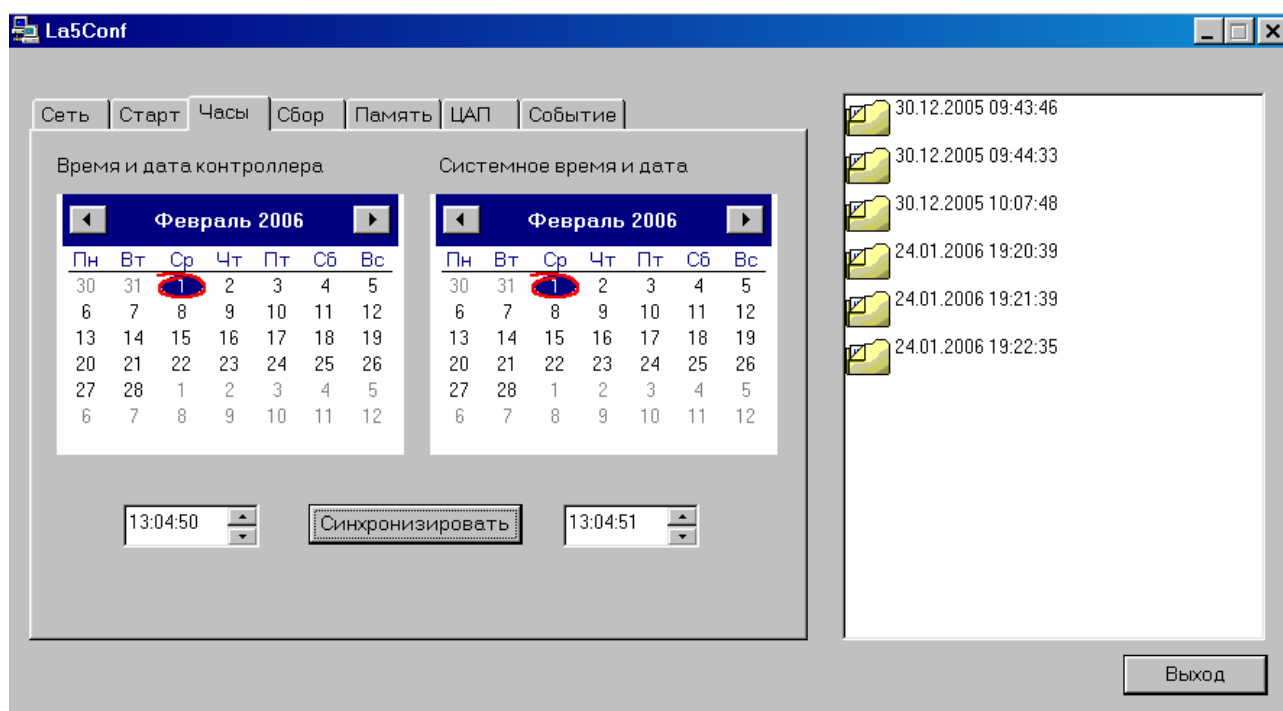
La5Conf

Сеть | Старт | Часы | Сбор | Память | ЦАП | Событие

Время и дата контроллера

Февраль 2006

| Пн | Вт | Ср | Чт | Пт | Сб | Вс |
|---|---|---|---|---|---|---|
| 30 | 31 | 1 | 2 | 3 | 4 | 5 |
| 6 | 7 | 8 | 9 | 10 | 11 | 12 |
| 13 | 14 | 15 | 16 | 17 | 18 | 19 |
| 20 | 21 | 22 | 23 | 24 | 25 | 26 |
| 27 | 28 | 1 | 2 | 3 | 4 | 5 |
| 6 | 7 | 8 | 9 | 10 | 11 | 12 |

Системное время и дата

Февраль 2006

| Пн | Вт | Ср | Чт | Пт | Сб | Вс |
|---|---|---|---|---|---|---|
| 30 | 31 | 1 | 2 | 3 | 4 | 5 |
| 6 | 7 | 8 | 9 | 10 | 11 | 12 |
| 13 | 14 | 15 | 16 | 17 | 18 | 19 |
| 20 | 21 | 22 | 23 | 24 | 25 | 26 |
| 27 | 28 | 1 | 2 | 3 | 4 | 5 |
| 6 | 7 | 8 | 9 | 10 | 11 | 12 |

13:04:50

Синхронизировать

13:04:51

30.12.2005 09:43:46
30.12.2005 09:44:33
30.12.2005 10:07:48
24.01.2006 19:20:39
24.01.2006 19:21:39
24.01.2006 19:22:35

Выход